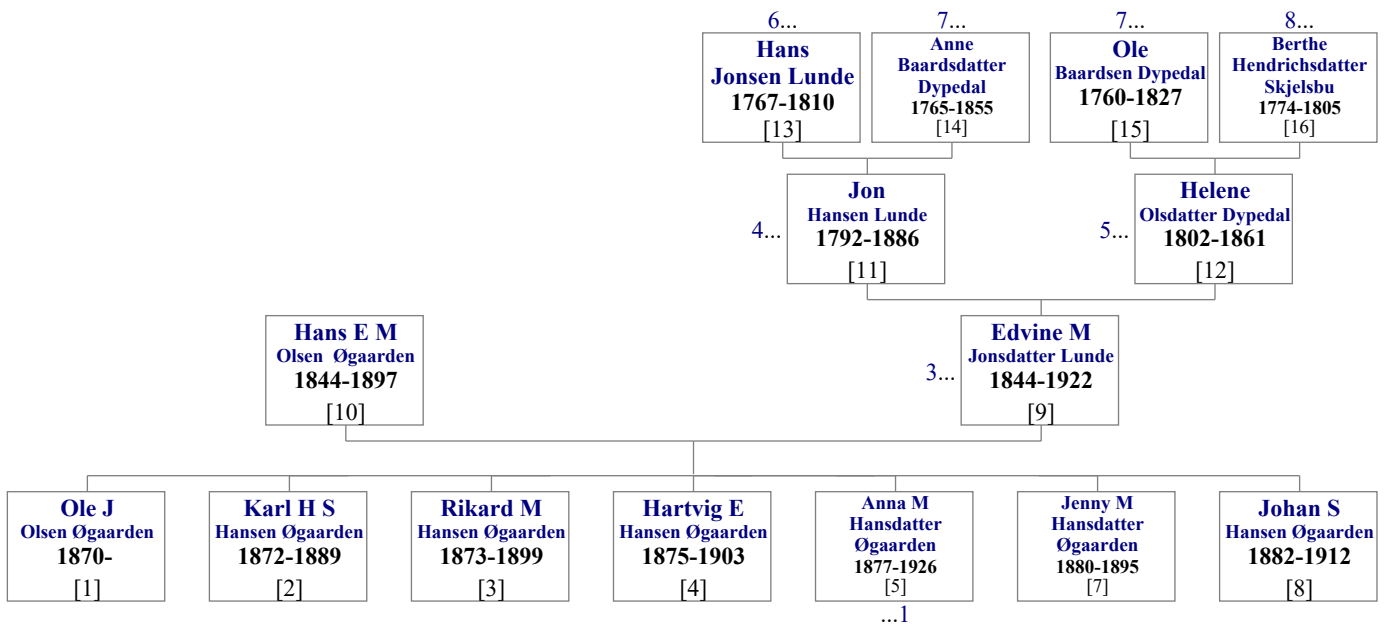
6...
Hans Jonsen Lunde
1767-1810
[13]

7...
Anne Baardsdatter Dypedal
1765-1855
[14]

7...
Ole
Baardsen Dypedal
1760-1827
[15]

8...
Berthe Hendrichsdatter Skjelsbu
1774-1805
[16]

4...
Jon
Hansen Lunde
1792-1886
[11]

5...
Helene
Olsdatter Dypedal
1802-1861
[12]

Hans E M
Olsen Øgaarden
1844-1897
[10]

3...
Edvine M
Jonsdatter Lunde
1844-1922
[9]

Ole J
Olsen Øgaarden
1870-
[1]

Karl H S
Hansen Øgaarden
1872-1889
[2]

Rikard M
Hansen Øgaarden
1873-1899
[3]

Hartvig E
Hansen Øgaarden
1875-1903
[4]

Anna M
Hansdatter Øgaarden
1877-1926
[5]
...1

Jenny M
Hansdatter Øgaarden
1880-1895
[7]

Johan S
Hansen Øgaarden
1882-1912
[8]